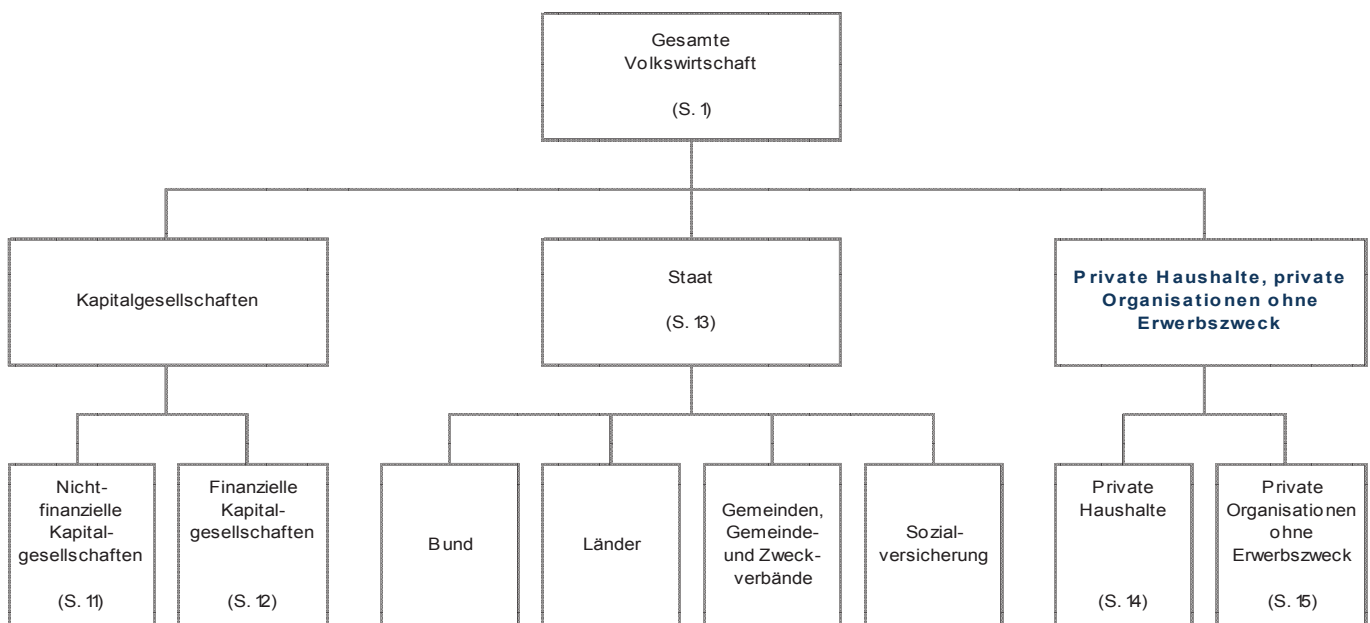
Gesamte Volkswirtschaft

(S. 1)

Kapitalgesellschaften

Staat

(S. 13)

Private Haushalte, private Organisationen ohne Erwerbszweck

Nicht-finanzielle Kapital-gesellschaften

(S. 11)

Finanzielle Kapital-gesellschaften

(S. 12)

Bund

Länder

Gemeinden, Gemeinde- und Zweck-verbände

Sozial-versicherung

Private Haushalte

(S. 14)

Private Organisationen ohne Erwerbszweck

(S. 15)